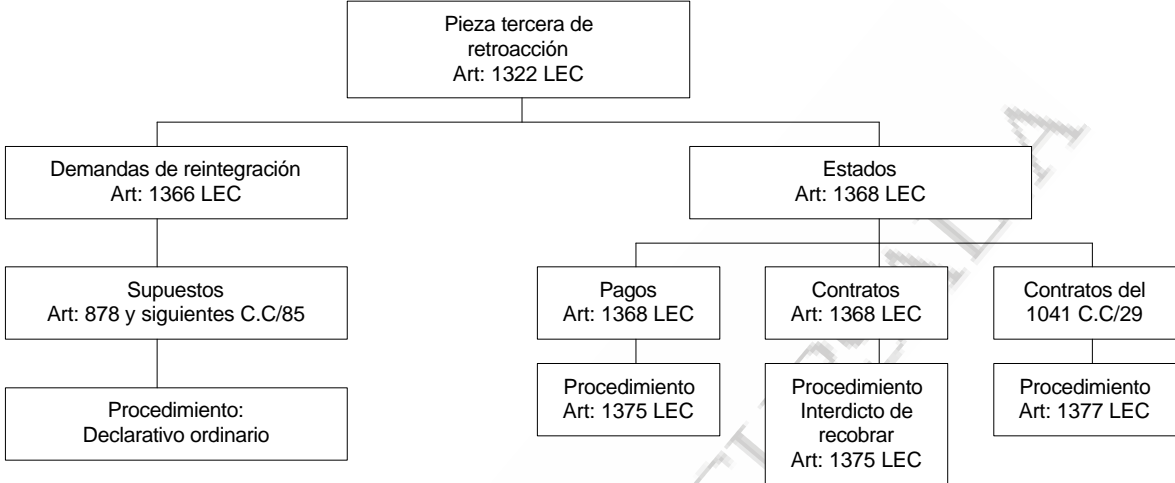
Pieza tercera de retroacción
Art: 1322 LEC

Demandas de reintegración
Art: 1366 LEC

Supuestos
Art: 878 y siguientes C.C/85

Procedimiento:
Declarativo ordinario

Estados
Art: 1368 LEC

Pagos
Art: 1368 LEC

Procedimiento
Art: 1375 LEC

Contratos
Art: 1368 LEC

Procedimiento
Interdicto de recobrar
Art: 1375 LEC

Contratos del 1041 C.C/29

Procedimiento
Art: 1377 LEC